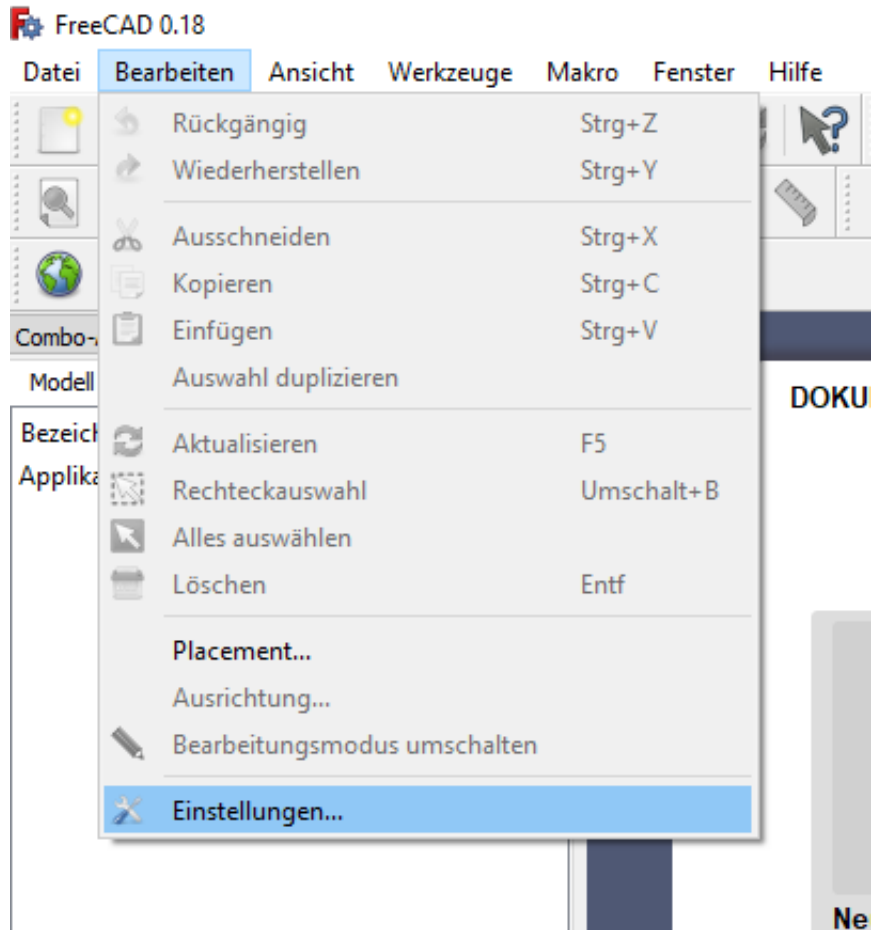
FreeCAD 0.18

Datei Bearbeiten Ansicht Werkzeuge Makro Fenster Hilfe

Rückgängig Strg+Z
Wiederherstellen Strg+Y
Ausschneiden Strg+X
Kopieren Strg+C
Einfügen Strg+V
Auswahl duplizieren
Aktualisieren F5
Rechteckauswahl Umschalt+B
Alles auswählen
Löschen Entf
Placement...
Ausrichtung...
Bearbeitungsmodus umschalten
Einstellungen...

Combo-
Modell
Bezeich
Applika
DOKU
Ne